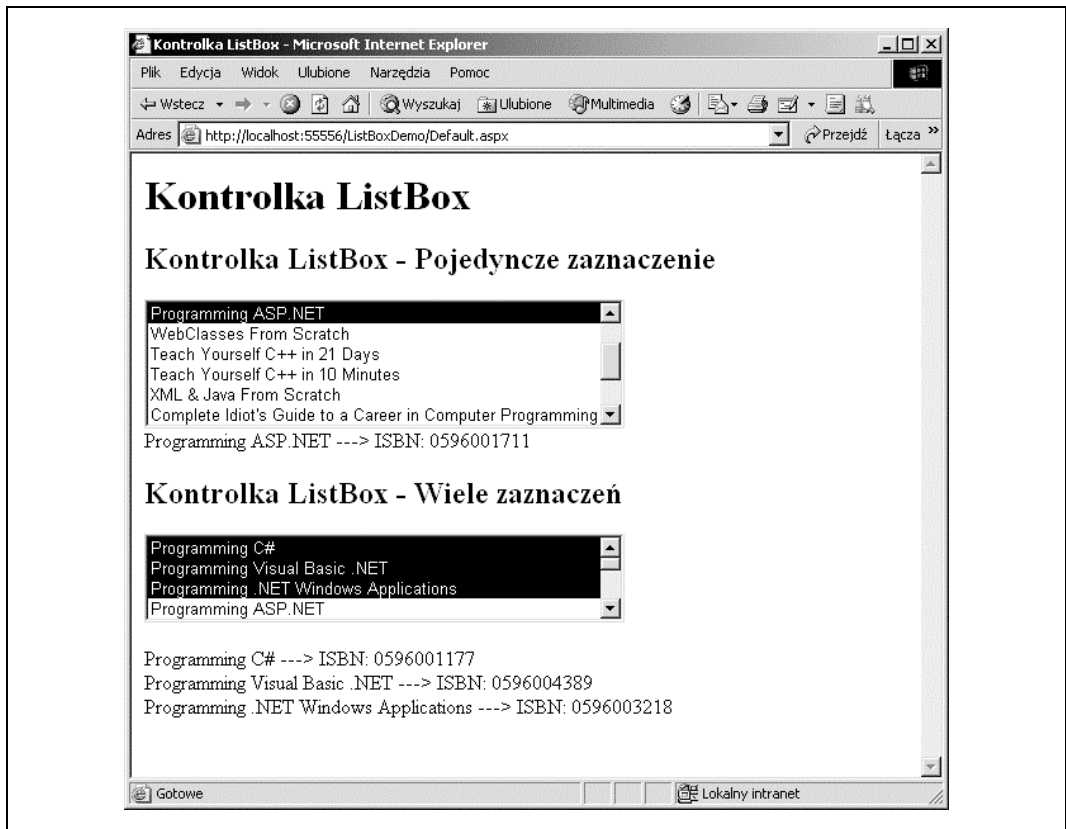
Kontrolka ListBox - Microsoft Internet Explorer

Plik Edycja Widok Ulubione Narzędzia Pomoc

Wstecz Wyszukaj Ulubione Multimedia

Adres http://localhost:55556/ListBoxDemo/Default.aspx Przejdź Łącza »

# Kontrolka ListBox

## Kontrolka ListBox - Pojedyncze zaznaczenie

Programming ASP.NET
WebClasses From Scratch
Teach Yourself C++ in 21 Days
Teach Yourself C++ in 10 Minutes
XML & Java From Scratch
Complete Idiot's Guide to a Career in Computer Programming

Programming ASP.NET ---> ISBN: 0596001711

## Kontrolka ListBox - Wiele zaznaczeń

Programming C#
Programming Visual Basic .NET
Programming .NET Windows Applications
Programming ASP.NET

Programming C# ---> ISBN: 0596001177
Programming Visual Basic .NET ---> ISBN: 0596004389
Programming .NET Windows Applications ---> ISBN: 0596003218

Gotowe Lokalny intranet